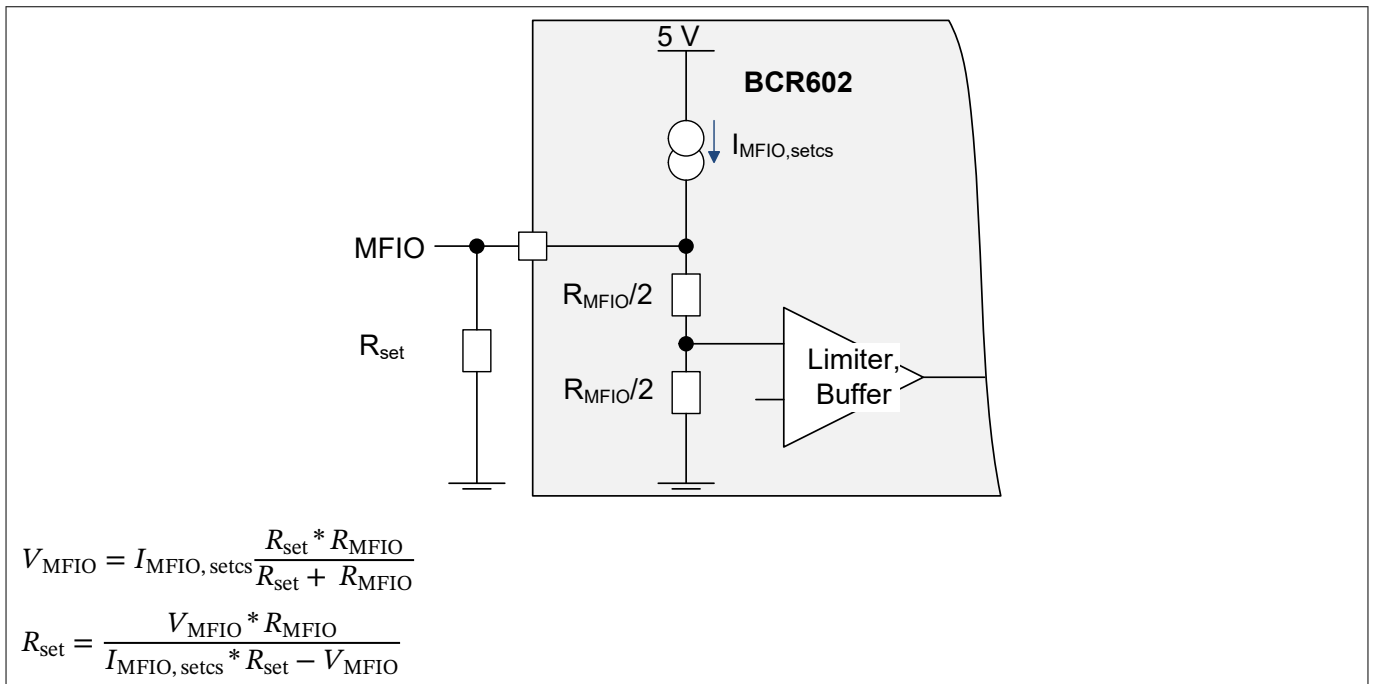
5 V

BCR602

$I_{MFIO,setcs}$

MFIO

$R_{set}$

$R_{MFIO}/2$

$R_{MFIO}/2$

Limiter, Buffer

$V_{\mathrm{MFIO}} = I_{\mathrm{MFIO,\,setcs}} \frac{R_{\mathrm{set}} * R_{\mathrm{MFIO}}}{R_{\mathrm{set}} + R_{\mathrm{MFIO}}}$

$R_{\mathrm{set}} = \frac{V_{\mathrm{MFIO}} * R_{\mathrm{MFIO}}}{I_{\mathrm{MFIO,\,setcs}} * R_{\mathrm{set}} - V_{\mathrm{MFIO}}}$